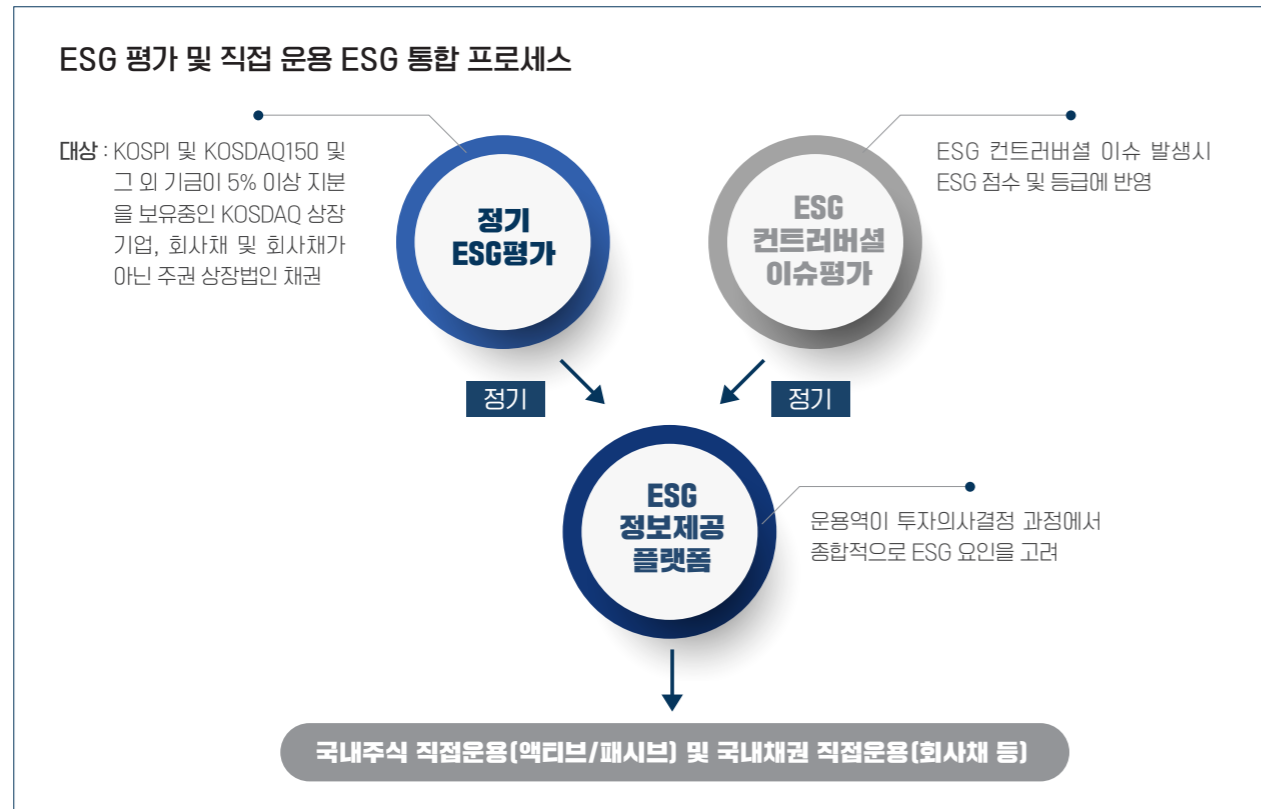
ESG 평가 및 직접 운용 ESG 통합 프로세스

대상 : KOSPI 및 KOSDAQ150 및 그 외 기금이 5% 이상 지분을 보유중인 KOSDAQ 상장 기업, 회사채 및 회사채가 아닌 주권 상장법인 채권

정기 ESG평가

ESG 컨트러버셜 이슈평가

ESG 컨트러버셜 이슈 발생시 ESG 점수 및 등급에 반영

정기

정기

ESG 정보제공 플랫폼

운용역이 투자의사결정 과정에서 종합적으로 ESG 요인을 고려

국내주식 직접운용(액티브/패시브) 및 국내채권 직접운용(회사채 등)